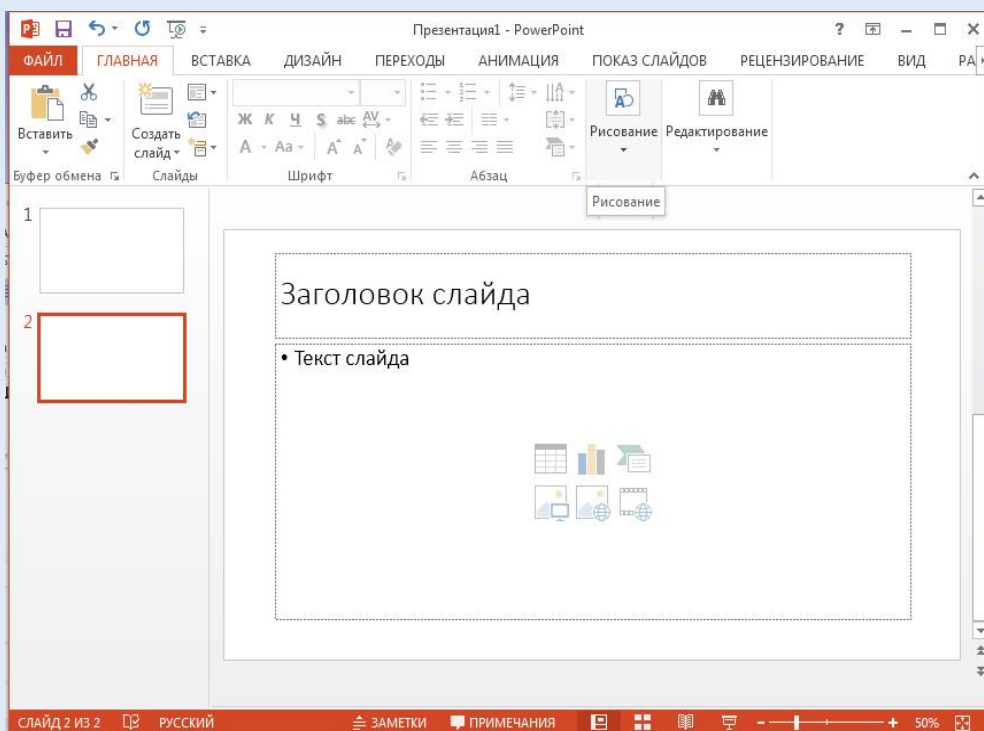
Презентация1 - PowerPoint

ФАЙЛ ГЛАВНАЯ ВСТАВКА ДИЗАЙН ПЕРЕХОДЫ АНИМАЦИЯ ПОКАЗ СЛАЙДОВ РЕЦЕНЗИРОВАНИЕ ВИД РА

Вставить
Буфер обмена
Создать слайд
Слайды
Ж К Ч S abc AV
A Aa A A
Шрифт
Абзац
Рисование
Редактирование
Рисование

1
2

Заголовок слайда

• Текст слайда

СЛАЙД 2 ИЗ 2 РУССКИЙ ЗАМЕТКИ ПРИМЕЧАНИЯ 50%